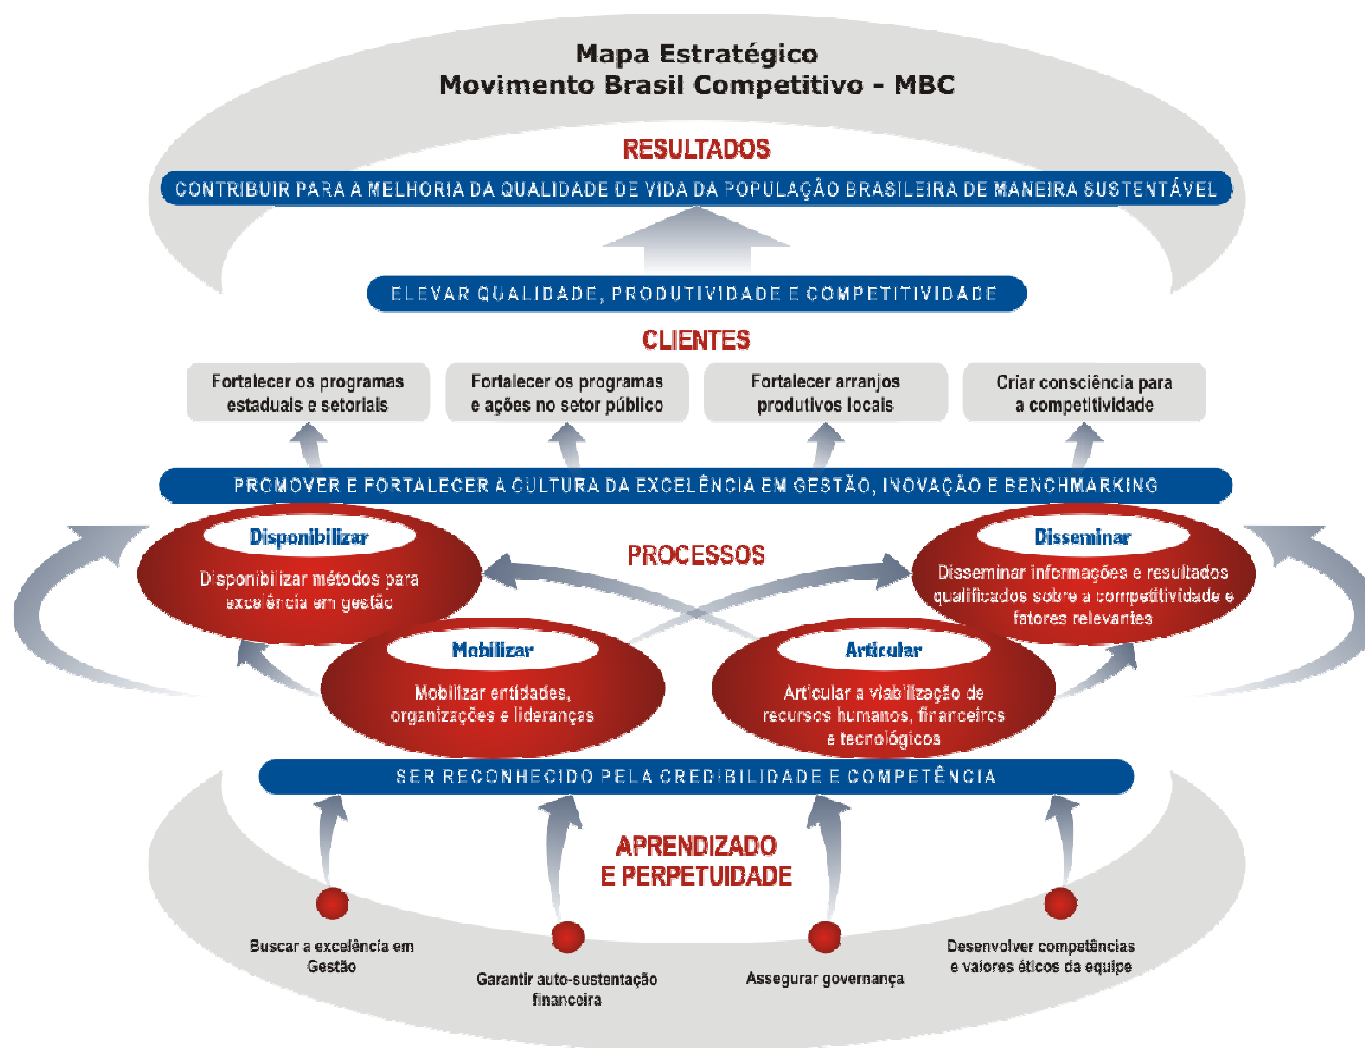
Mapa Estratégico
Movimento Brasil Competitivo - MBC

RESULTADOS

CONTRIBUIR PARA A MELHORIA DA QUALIDADE DE VIDA DA POPULAÇÃO BRASILEIRA DE MANEIRA SUSTENTÁVEL

ELEVAR QUALIDADE, PRODUTIVIDADE E COMPETITIVIDADE

CLIENTES

Fortalecer os programas estaduais e setoriais

Fortalecer os programas e ações no setor público

Fortalecer arranjos produtivos locais

Criar consciência para a competitividade

PROMOVER E FORTALECER A CULTURA DA EXCELÊNCIA EM GESTÃO, INOVAÇÃO E BENCHMARKING

Disponibilizar
Disponibilizar métodos para excelência em gestão

PROCESSOS

Disseminar
Disseminar informações e resultados qualificados sobre a competitividade e fatores relevantes

Mobilizar
Mobilizar entidades, organizações e lideranças

Articular
Articular a viabilização de recursos humanos, financeiros e tecnológicos

SER RECONHECIDO PELA CREDIBILIDADE E COMPETÊNCIA

APRENDIZADO E PERPETUIDADE

Buscar a excelência em Gestão

Garantir auto-sustentação financeira

Assegurar governança

Desenvolver competências e valores éticos da equipe